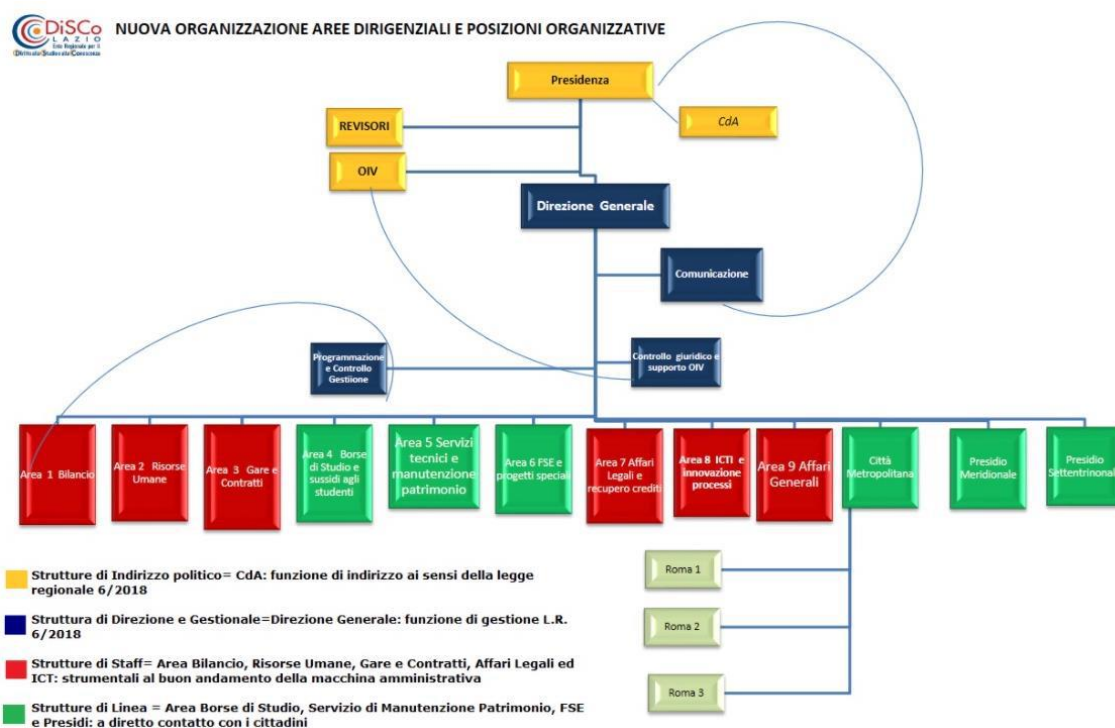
DiSCo LAZIO Ente Regionale per il Diritto allo Studio e alla Conoscenza

NUOVA ORGANIZZAZIONE AREE DIRIGENZIALI E POSIZIONI ORGANIZZATIVE

Presidenza

REVISORI

CdA

OIV

Direzione Generale

Comunicazione

Programmazione e Controllo Gestione

Controllo giuridico e supporto OIV

Area 1 Bilancio

Area 2 Risorse Umane

Area 3 Gare e Contratti

Area 4 Borse di Studio e sussidi agli studenti

Area 5 Servizi tecnici e manutenzione patrimonio

Area 6 FSE e progetti speciali

Area 7 Affari Legali e recupero crediti

Area 8 ICT e innovazione processi

Area 9 Affari Generali

Città Metropolitana

Presidio Meridionale

Presidio Settentrionale

Roma 1

Roma 2

Roma 3

Strutture di Indirizzo politico= CdA: funzione di indirizzo ai sensi della legge regionale 6/2018

Struttura di Direzione e Gestionale=Direzione Generale: funzione di gestione L.R. 6/2018

Strutture di Staff= Area Bilancio, Risorse Umane, Gare e Contratti, Affari Legali ed ICT: strumentali al buon andamento della macchina amministrativa

Strutture di Linea = Area Borse di Studio, Servizio di Manutenzione Patrimonio, FSE e Presidi: a diretto contatto con i cittadini